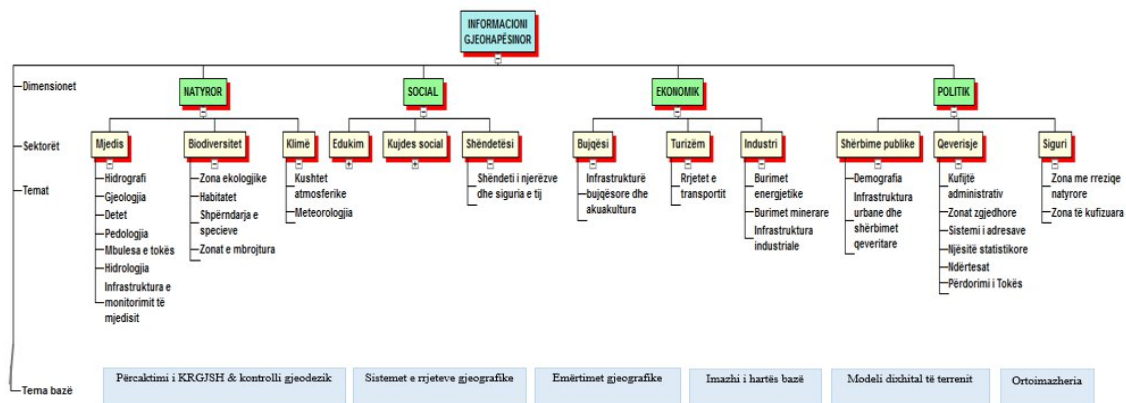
INFORMACIONI GJEOHAPËSINOR

Dimensionet

NATYROR

SOCIAL

EKONOMIK

POLITIK

Sektorët

Mjedis

Biodiversitet

Klimë

Edukim

Kujdes social

Shëndetësi

Bujqësi

Turizëm

Industri

Shërbime publike

Qeverisje

Siguri

Temat

Hidrografi
Gjeologjia
Detet
Pedologjia
Mbulesa e tokës
Hidrologjia
Infrastruktura e monitorimit të mjedisit

Zona ekologjike
Habitatet
Shpërndarja e specieve
Zonat e mbrojtura

Kushtet atmosferike
Meteorologjia

Shëndeti i njerëzve dhe siguria e tij

Infrastrukturë bujqësore dhe akuakultura

Rrjetet e transportit

Burimet energjetike
Burimet minerare
Infrastruktura industriale

Demografia
Infrastruktura urbane dhe shërbimet qeveritare

Kufijtë administrativ
Zonat zgjedhore
Sistemi i adresave
Njësitë statistikore
Ndërtesat
Përdorimi i Tokës

Zona me rreziqe natyrore
Zona të kufizuara

Tema bazë

Përcaktimi i KRGJSH & kontrolli gjeodezik

Sistemet e rrjeteve gjeografike

Emërtimet gjeografike

Imazhi i hartës bazë

Modeli dixhital të terrenit

Ortoimazheria